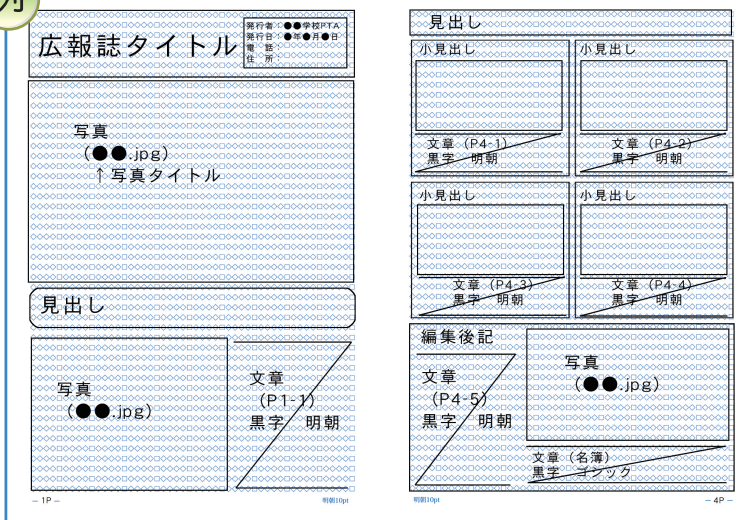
広報誌タイトル

発行者：●●学校PTA
発行日：●年●月●日
電　話：
住　所：

写真
（●●.jpg）
↑写真タイトル

見出し

写真
（●●.jpg）

文章
（P1-1）
黒字　明朝

— 1P —

明朝10pt

見出し

小見出し

文章（P4-1）
黒字　明朝

小見出し

文章（P4-2）
黒字　明朝

小見出し

文章（P4-3）
黒字　明朝

小見出し

文章（P4-4）
黒字　明朝

編集後記

文章
（P4-5）
黒字　明朝

写真
（●●.jpg）

文章（名簿）
黒字　ゴシック

明朝10pt

— 4P —